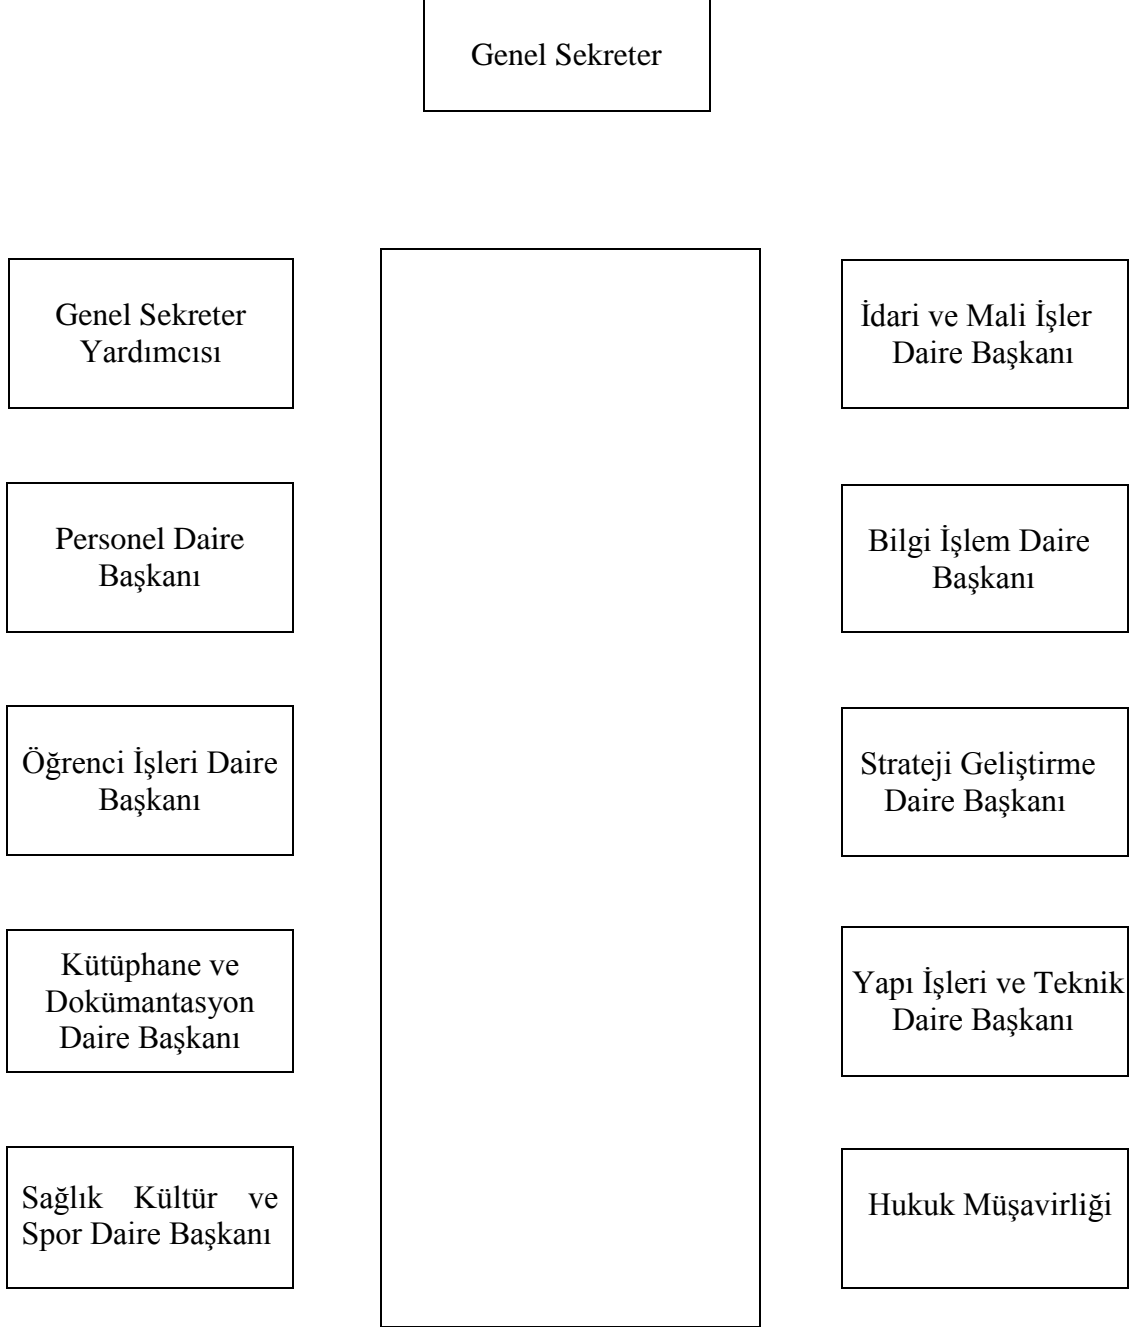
Genel Sekreter

Genel Sekreter Yardımcısı

İdari ve Mali İşler Daire Başkanı

Personel Daire Başkanı

Bilgi İşlem Daire Başkanı

Öğrenci İşleri Daire Başkanı

Strateji Geliştirme Daire Başkanı

Kütüphane ve Dokümantasyon Daire Başkanı

Yapı İşleri ve Teknik Daire Başkanı

Sağlık Kültür ve Spor Daire Başkanı

Hukuk Müşavirliği